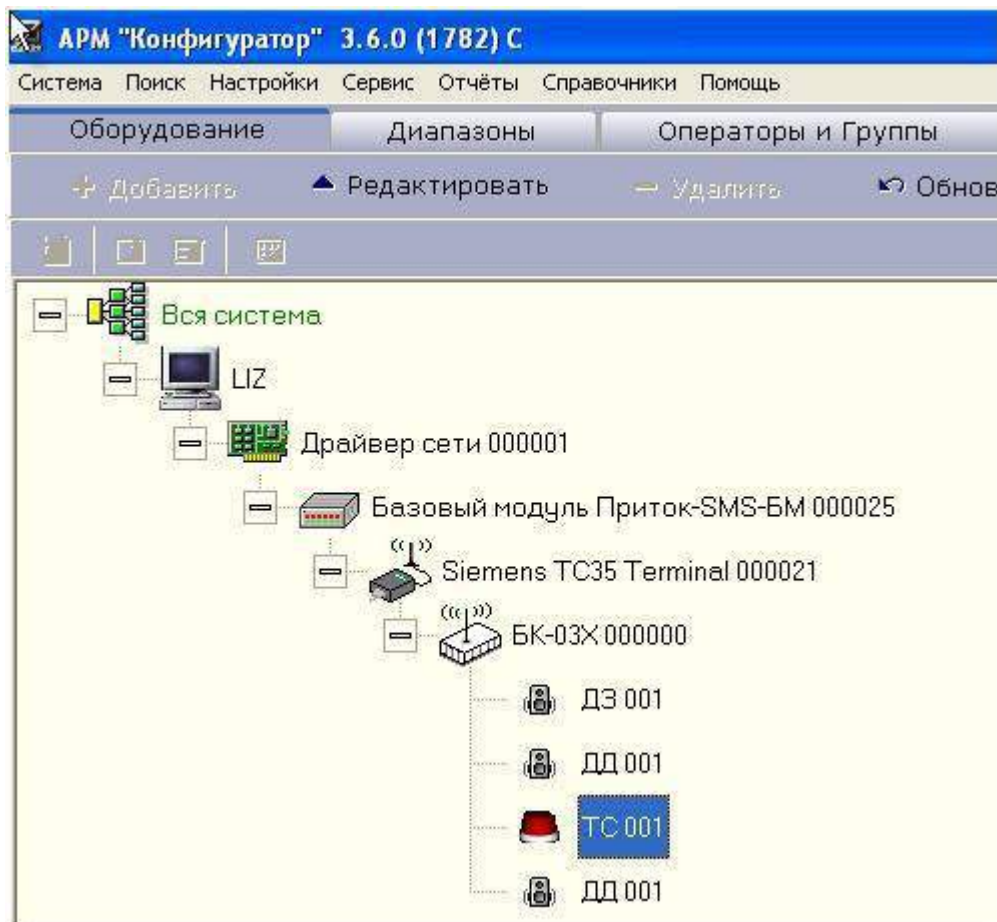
АРМ "Конфигуратор" 3.6.0 (1782) С

Система Поиск Настройки Сервис Отчёты Справочники Помощь

Оборудование Диапазоны Операторы и Группы

Добавить Редактировать Удалить Обнов

Вся система
LIZ
Драйвер сети 000001
Базовый модуль Приток-SMS-БМ 000025
Siemens TC35 Terminal 000021
БК-03Х 000000
ДЗ 001
ДД 001
ТС 001
ДД 001